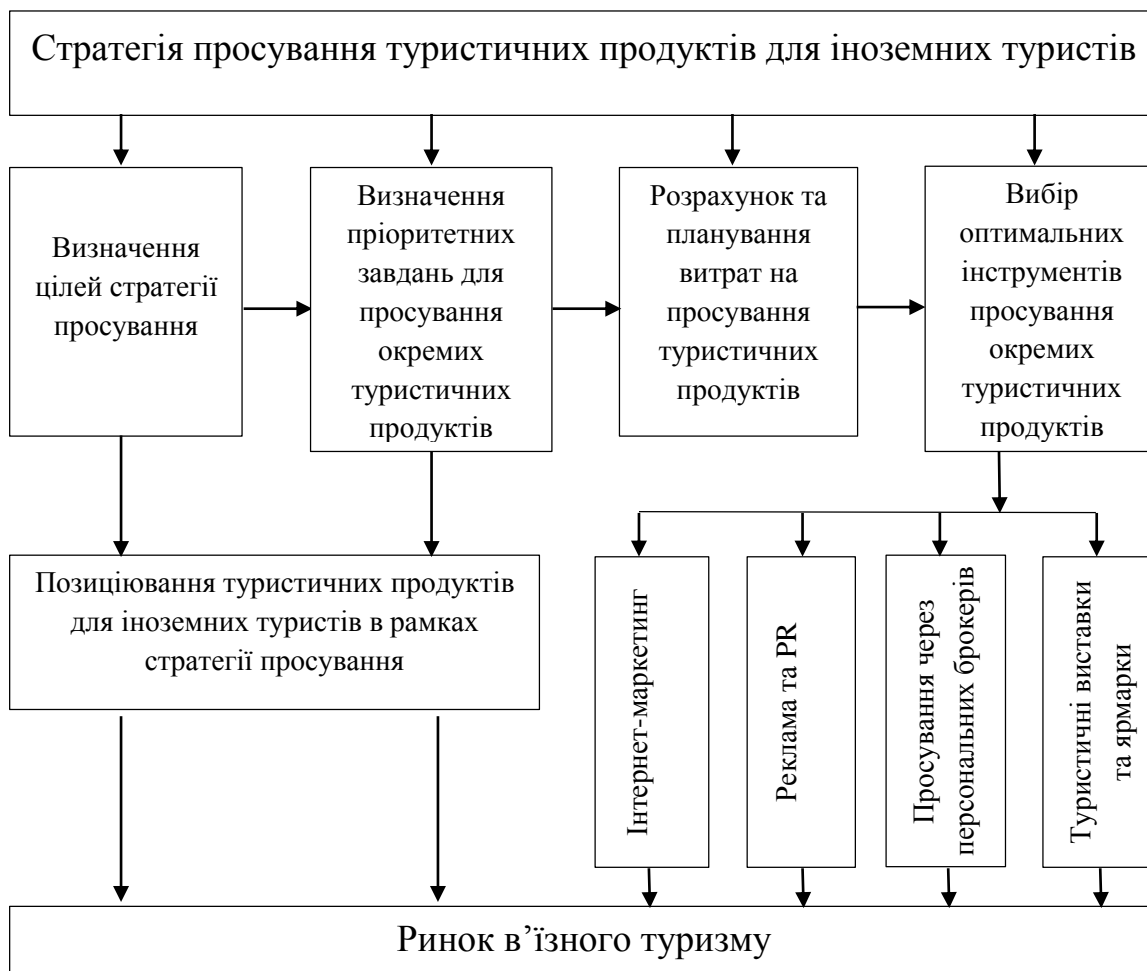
Стратегія просування туристичних продуктів для іноземних туристів

Визначення цілей стратегії просування

Визначення пріоритетних завдань для просування окремих туристичних продуктів

Розрахунок та планування витрат на просування туристичних продуктів

Вибір оптимальних інструментів просування окремих туристичних продуктів

Позиціювання туристичних продуктів для іноземних туристів в рамках стратегії просування

Інтернет-маркетинг

Реклама та PR

Просування через персональних брокерів

Туристичні виставки та ярмарки

Ринок в'їзного туризму